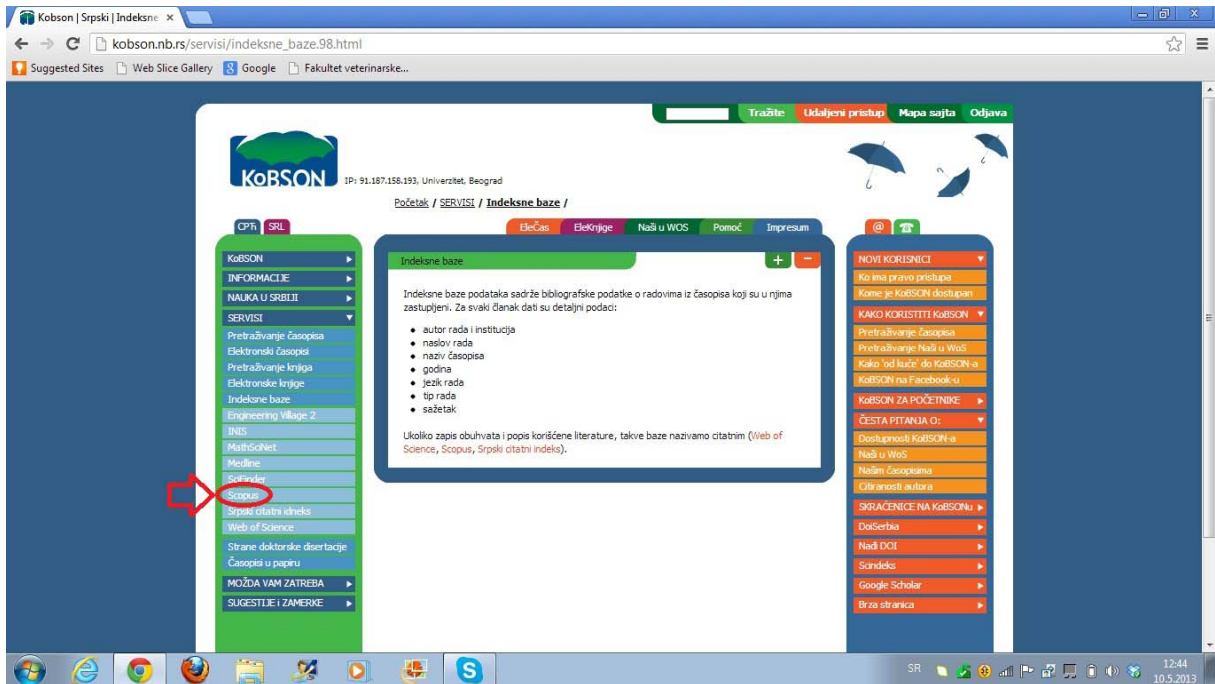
Kobson | Srpski | Indeksne ×

kobson.nb.rs/servisi/indeksne_baze.98.html

Suggested Sites Web Slice Gallery Google Fakultet veterinarske...

Tražite Udaljeni pristup Mapa sajta Odjava

KOBSON IP: 91.187.158.193, Univerzitet, Beograd

Početak / SERVISI / Indeksne baze /

CPħ SRL

EleČas EleKnjige Naši u WOS Pomoć Impresum

KoBSON
INFORMACIJE
NAUKA U SRBIJI
SERVISI
Pretraživanje časopisa
Elektronski časopisi
Pretraživanje knjiga
Elektronske knjige
Indeksne baze
Engineering Village 2
INIS
MathSciNet
Medline
SciFinder
Scopus
Srpski citatni idneks
Web of Science
Strane doktorske disertacije
Časopisi u papiru
MOŽDA VAM ZATREBA
SUGESTIJE i ZAMERKE

Indeksne baze

Indeksne baze podataka sadrže bibliografske podatke o radovima iz časopisa koji su u njima zastupljeni. Za svaki članak dati su detaljni podaci:

- autor rada i institucija
- naslov rada
- naziv časopisa
- godina
- jezik rada
- tip rada
- sažetak

Ukoliko zapis obuhvata i popis korišćene literature, takve baze nazivamo citatnim (Web of Science, Scopus, Srpski citatni indeks).

NOVI KORISNICI
Ko ima pravo pristupa
Kome je KoBSON dostupan
KAKO KORISTITI KoBSON
Pretraživanje časopisa
Pretraživanje Naši u WoS
Kako 'od kuće' do KoBSON-a
KoBSON na Facebook-u
KoBSON ZA POČETNIKE
ČESTA PITANJA O:
Dostupnosti KoBSON-a
Naši u WoS
Našim časopisima
Citiranosti autora
SKRAĆENICE NA KoBSONu
DoiSerbia
Nađi DOI
Scindeks
Google Scholar
Brza stranica

SR 12:44 10.5.2013